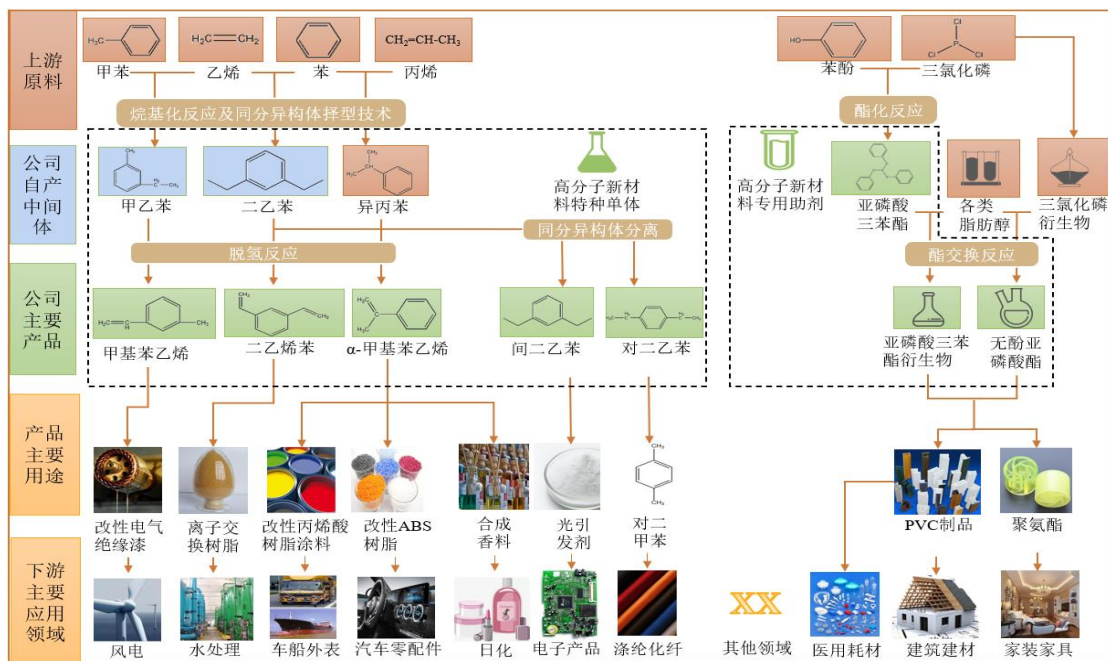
上游原料

$H_3C$ 甲苯
$H_2C=CH_2$ 乙烯
苯
$CH_2=CH-CH_3$ 丙烯

HO 苯酚
Cl P Cl Cl 三氯化磷

烷基化反应及同分异构体择型技术

酯化反应

公司自产中间体

甲乙苯
二乙苯
异丙苯
高分子新材料特种单体
高分子新材料专用助剂
亚磷酸三苯酯
各类脂肪醇
三氯化磷衍生物

脱氢反应
同分异构体分离
酯交换反应

公司主要产品

甲基苯乙烯
二乙烯苯
α-甲基苯乙烯
间二乙苯
对二乙苯
亚磷酸三苯酯衍生物
无酚亚磷酸酯

产品主要用途

改性电气绝缘漆
离子交换树脂
改性丙烯酸树脂涂料
改性ABS树脂
合成香料
光引发剂
对二甲苯
PVC制品
聚氨酯

下游主要应用领域

风电
水处理
车船外表
汽车零配件
日化
电子产品
涤纶化纤
XX 其他领域
医用耗材
建筑建材
家装家具